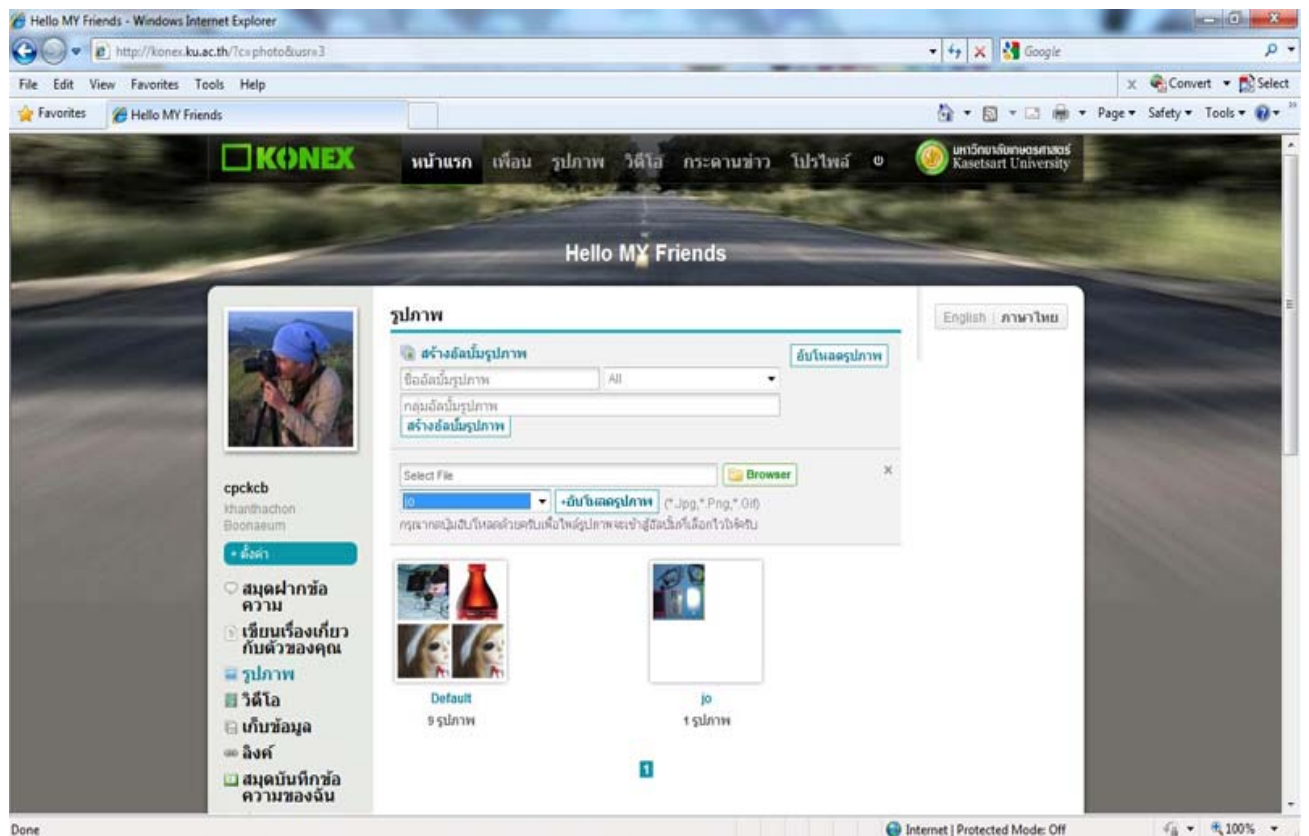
Hello MY Friends - Windows Internet Explorer

http://konex.ku.ac.th/?c=photo&usr=3

Google

File Edit View Favorites Tools Help

Convert Select

Favorites Hello MY Friends

Page Safety Tools

KONEX หน้าแรก เพื่อน รูปภาพ วิดีโอ กระดานข่าว โปรไฟล์

มหาวิทยาลัยเกษตรศาสตร์ Kasetsart University

Hello MY Friends

English | ภาษาไทย

รูปภาพ

สร้างอัลบั้มรูปภาพ

อัปโหลดรูปภาพ

ชื่ออัลบั้มรูปภาพ All

กลุ่มอัลบั้มรูปภาพ

สร้างอัลบั้มรูปภาพ

Select File Browser

jo +อัปโหลดรูปภาพ (*.Jpg,*.Png,*.Gif)

กรุณากดปุ่มอัปโหลดด้วยครับเพื่อให้รูปภาพจะเข้าสู่อัลบั้มที่เลือกไว้ใจ้ครับ

cpckcb
Khanthachon
Boonaeum

+ ตั้งค่า

สมุดฝากข้อความ

เขียนเรื่องเกี่ยวกับตัวของคุณ

รูปภาพ

วิดีโอ

เก็บข้อมูล

ลิงค์

สมุดบันทึกข้อความของฉัน

Default
9 รูปภาพ

jo
1 รูปภาพ

1

Done

Internet | Protected Mode: Off

100%